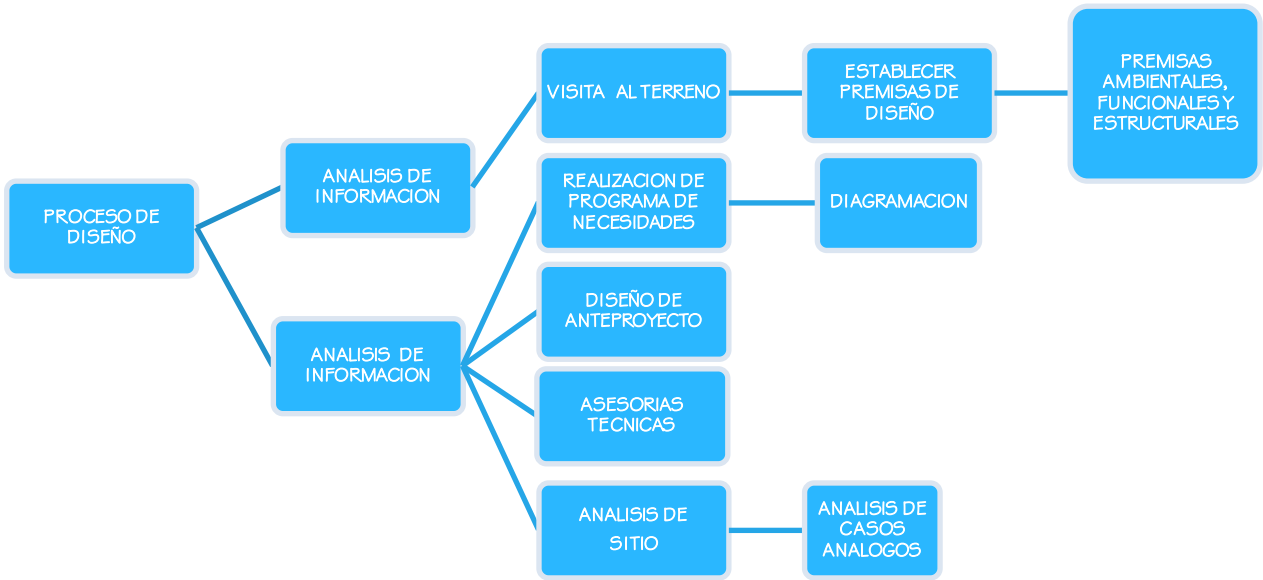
PROCESO DE DISEÑO

ANALISIS DE INFORMACION

VISITA AL TERRENO

ESTABLECER PREMISAS DE DISEÑO

PREMISAS AMBIENTALES, FUNCIONALES Y ESTRUCTURALES

ANALISIS DE INFORMACION

REALIZACION DE PROGRAMA DE NECESIDADES

DIAGRAMACION

DISEÑO DE ANTEPROYECTO

ASESORIAS TECNICAS

ANALISIS DE SITIO

ANALISIS DE CASOS ANALOGOS